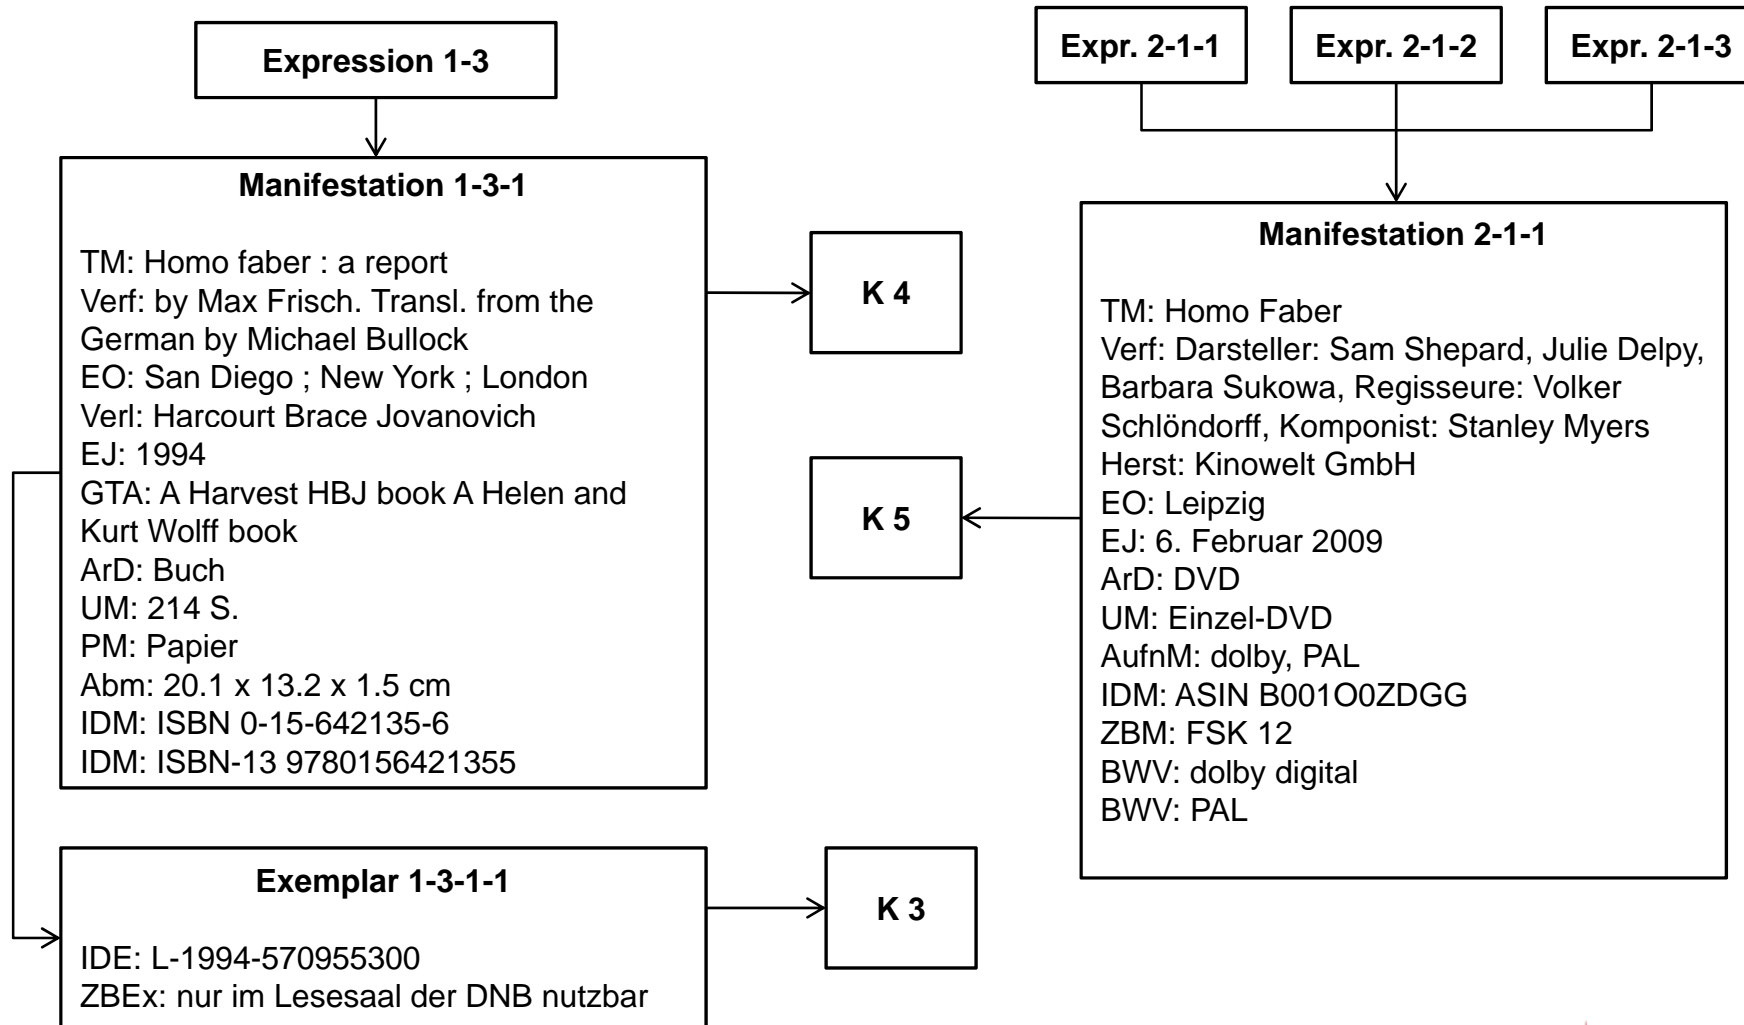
Expression 1-3

Manifestation 1-3-1

TM: Homo faber : a report
Verf: by Max Frisch. Transl. from the German by Michael Bullock
EO: San Diego ; New York ; London
Verl: Harcourt Brace Jovanovich
EJ: 1994
GTA: A Harvest HBJ book A Helen and Kurt Wolff book
ArD: Buch
UM: 214 S.
PM: Papier
Abm: 20.1 x 13.2 x 1.5 cm
IDM: ISBN 0-15-642135-6
IDM: ISBN-13 9780156421355

K 4

Exemplar 1-3-1-1

IDE: L-1994-570955300
ZBEx: nur im Lesesaal der DNB nutzbar

K 3

Expr. 2-1-1

Expr. 2-1-2

Expr. 2-1-3

Manifestation 2-1-1

TM: Homo Faber
Verf: Darsteller: Sam Shepard, Julie Delpy, Barbara Sukowa, Regisseure: Volker Schlöndorff, Komponist: Stanley Myers
Herst: Kinowelt GmbH
EO: Leipzig
EJ: 6. Februar 2009
ArD: DVD
UM: Einzel-DVD
AufnM: dolby, PAL
IDM: ASIN B001O0ZDGG
ZBM: FSK 12
BWV: dolby digital
BWV: PAL

K 5